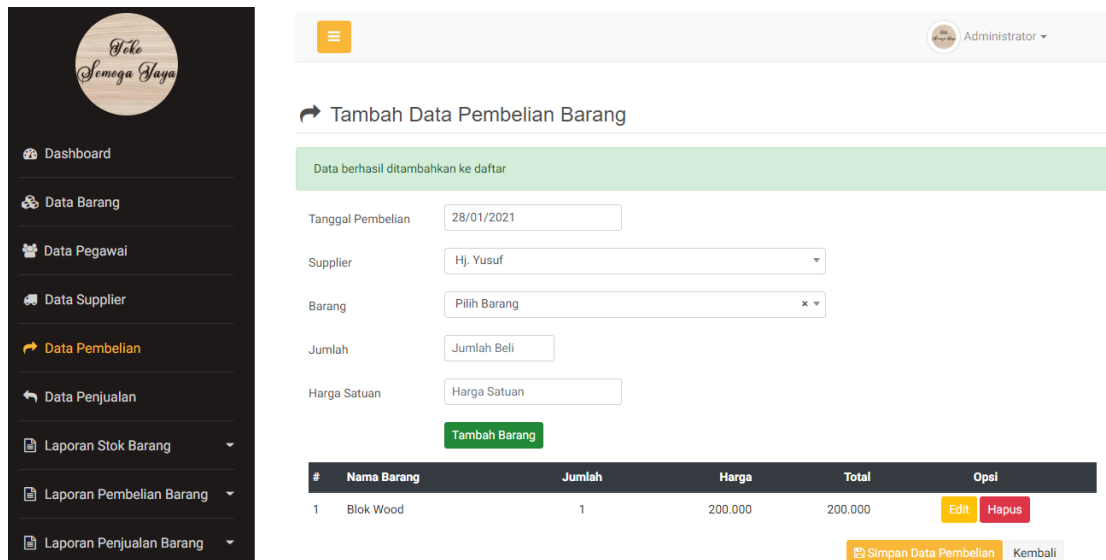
Toko Semoga Jaya

Dashboard

Data Barang

Data Pegawai

Data Supplier

Data Pembelian

Data Penjualan

Laporan Stok Barang

Laporan Pembelian Barang

Laporan Penjualan Barang

Administrator

Tambah Data Pembelian Barang

Data berhasil ditambahkan ke daftar

Tanggal Pembelian 28/01/2021

Supplier Hj. Yusuf

Barang Pilih Barang

Jumlah Jumlah Beli

Harga Satuan Harga Satuan

Tambah Barang

| # | Nama Barang | Jumlah | Harga | Total | Opsi |
|---|---|---|---|---|---|
| 1 | Blok Wood | 1 | 200.000 | 200.000 | Edit Hapus |

Simpan Data Pembelian Kembali